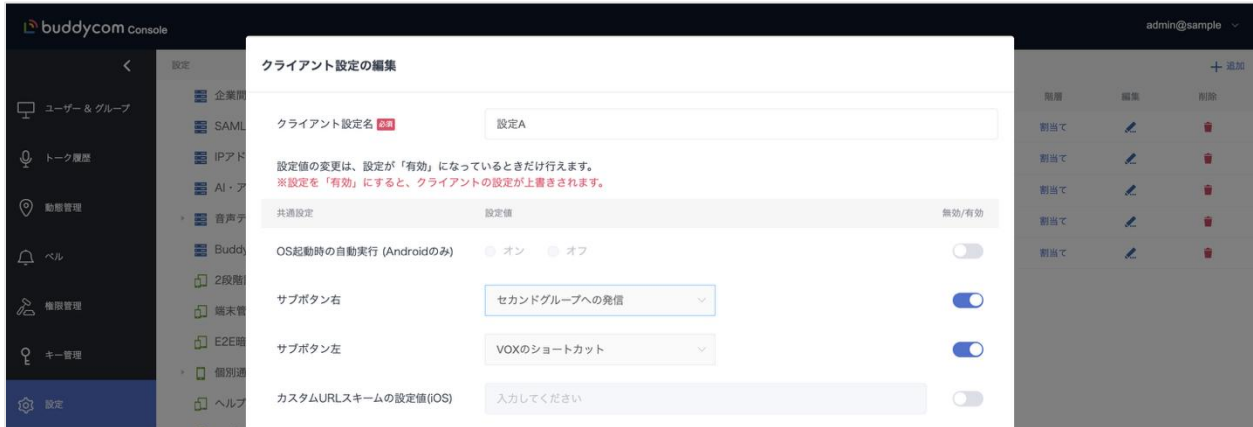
buddycom Console

admin@sample

ユーザー & グループ
トーク履歴
動態管理
ベル
権限管理
キー管理
設定

設定
企業間
SAML
IPアド
AI・ア
音声テ
Buddy
2段階
端末管
E2E暗
個別適
ヘルプ

+ 追加
階層 編集 削除
割当て
割当て
割当て
割当て
割当て

クライアント設定の編集

クライアント設定名 必須
設定A

設定値の変更は、設定が「有効」になっているときだけ行えます。
※設定を「有効」にすると、クライアントの設定が上書きされます。

| 共通設定 | 設定値 | 無効/有効 |
|---|---|---|
| OS起動時の自動実行 (Androidのみ) | オン オフ | |
| サブボタン右 | セカンドグループへの発信 | |
| サブボタン左 | VOXのショートカット | |
| カスタムURLスキームの設定値(iOS) | 入力してください | |